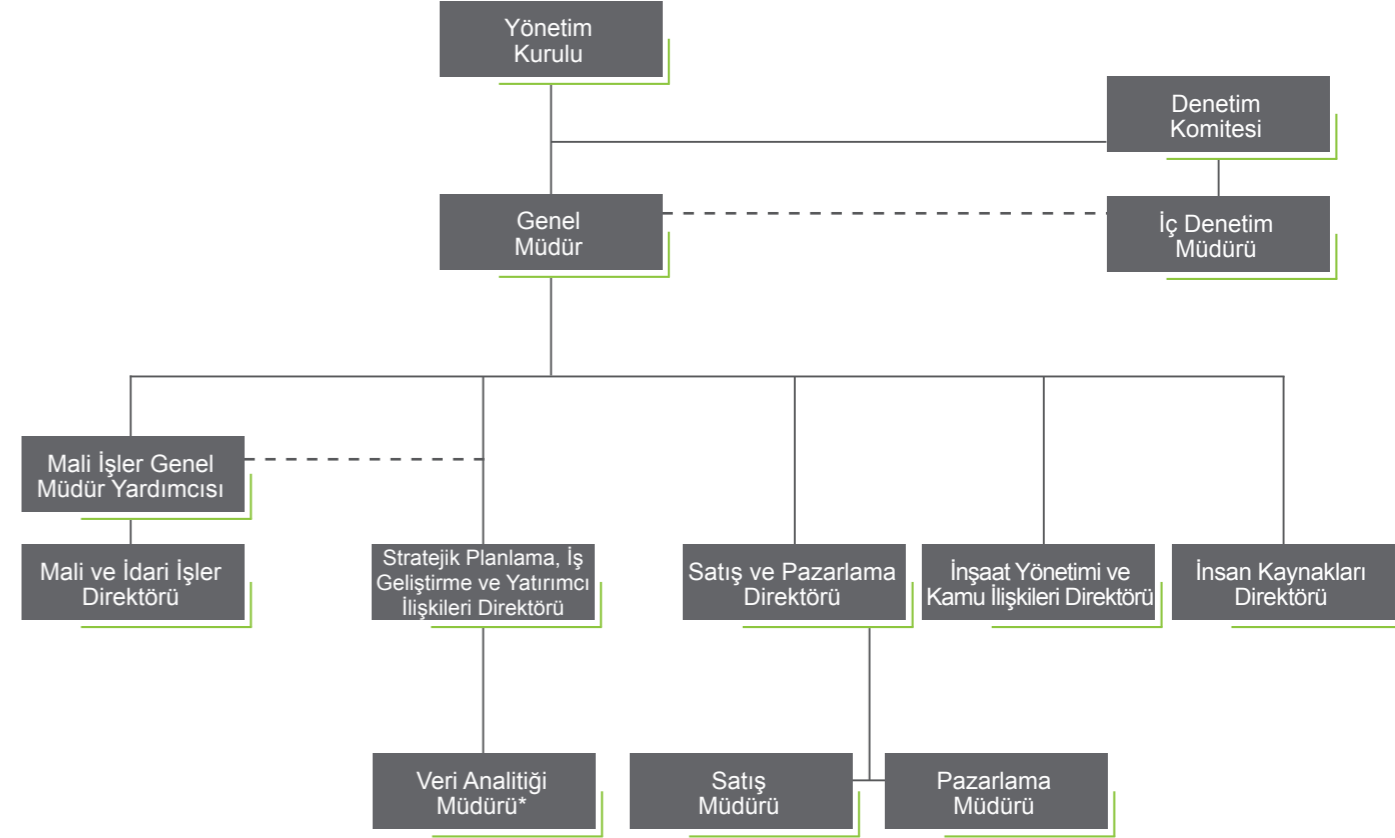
Yönetim Kurulu

Denetim Komitesi

Genel Müdür

İç Denetim Müdürü

Mali İşler Genel Müdür Yardımcısı

Mali ve İdari İşler Direktörü

Stratejik Planlama, İş Geliştirme ve Yatırımcı İlişkileri Direktörü

Satış ve Pazarlama Direktörü

İnşaat Yönetimi ve Kamu İlişkileri Direktörü

İnsan Kaynakları Direktörü

Veri Analitiği Müdürü*

Satış Müdürü

Pazarlama Müdürü